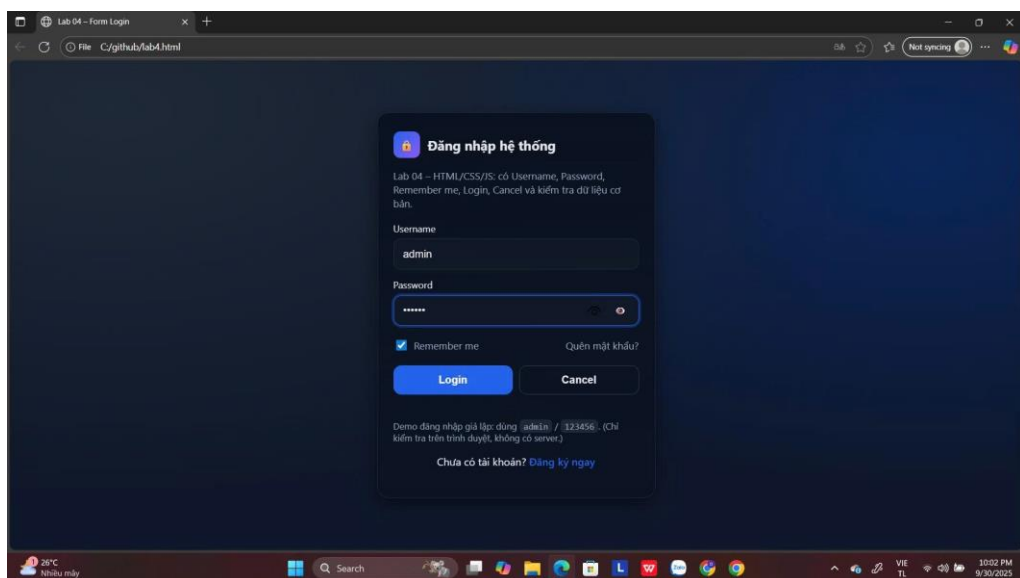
Lab 04 – Form Login
File C:/github/lab4.html
Not syncing

Đăng nhập hệ thống

Lab 04 – HTML/CSS/JS: có Username, Password, Remember me, Login, Cancel và kiểm tra dữ liệu cơ bản.

Username
admin

Password
••••••

Remember me
Quên mật khẩu?

Login
Cancel

Demo đăng nhập giả lập: dùng admin / 123456. (Chỉ kiểm tra trên trình duyệt, không có server.)

Chưa có tài khoản? Đăng ký ngay

26°C
Nhiều mây
Search
VIE
TL
10:02 PM
9/30/2025